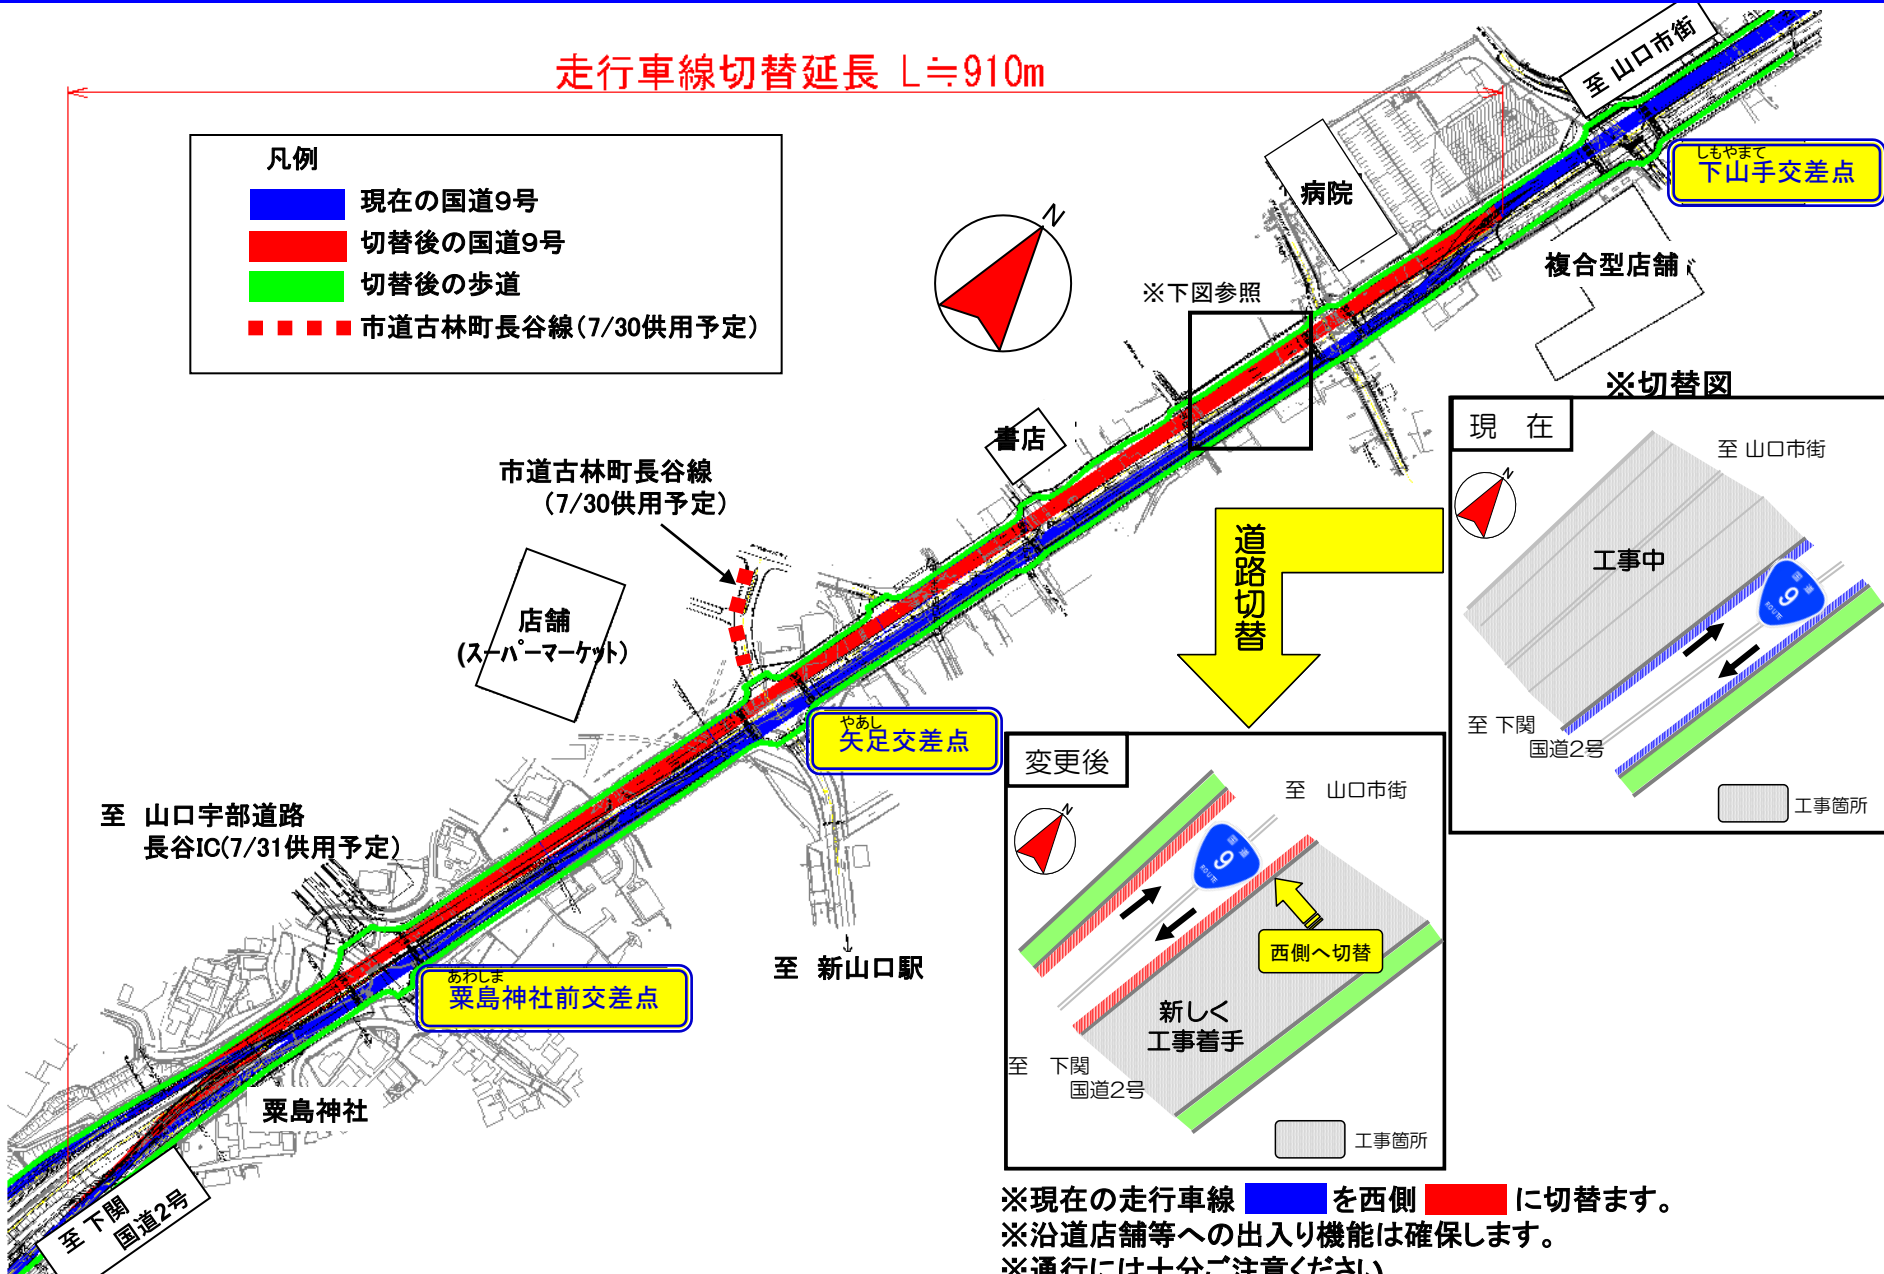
走行車線切替延長 L≒910m

凡例
現在の国道9号
切替後の国道9号
切替後の歩道
市道古林町長谷線(7/30供用予定)

N

至 山口市街

しもやまて
下山手交差点

病院

複合型店舗

※下図参照

※切替図

現 在

至 山口市街

工事中

至 下関
国道2号

工事箇所

書店

市道古林町長谷線
(7/30供用予定)

道路切替

店舗
(スーパーマーケット)

やあし
矢足交差点

変更後

至 山口市街

西側へ切替

新しく
工事着手

至 下関
国道2号

工事箇所

至 山口宇部道路
長谷IC(7/31供用予定)

至 新山口駅

あわしま
粟島神社前交差点

粟島神社

至 下関
国道2号

※現在の走行車線 を西側 に切替ます。
※沿道店舗等への出入り機能は確保します。
※通行には十分ご注意ください。